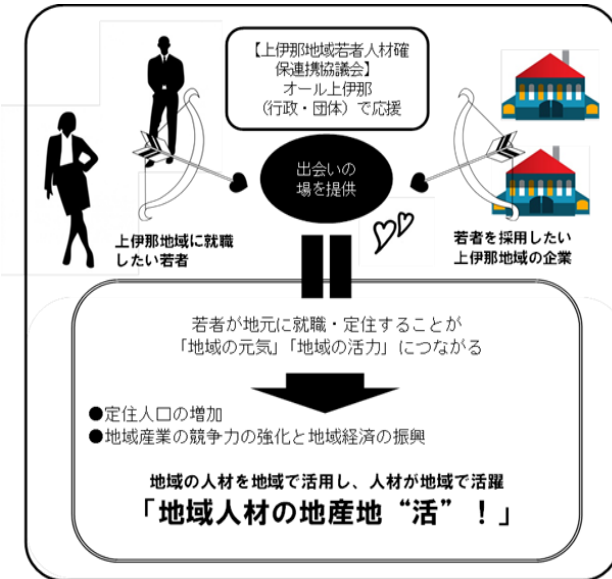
【上伊那地域若者人材確保連携協議会】
オール上伊那
（行政・団体）で応援

出会いの
場を提供

上伊那地域に就職
したい若者

若者を採用したい
上伊那地域の企業

若者が地元に就職・定住することが
「地域の元気」「地域の活力」につながる

●定住人口の増加
●地域産業の競争力の強化と地域経済の振興

地域の人材を地域で活用し、人材が地域で活躍
「地域人材の地産地“活”！」